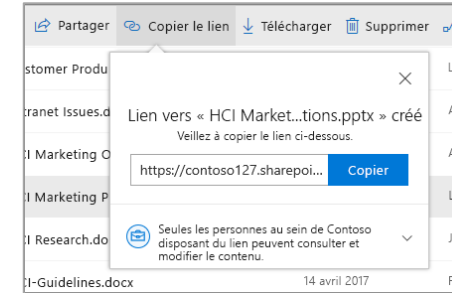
Partager Copier le lien Télécharger Supprimer

stomer Produ

tranet Issues.d

I Marketing O

I Marketing P

I Research.do

I-Guidelines.docx

14 avril 2017

×

Lien vers « HCI Market...tions.pptx » créé

Veillez à copier le lien ci-dessous.

https://contoso127.sharepoi...

Copier

Seules les personnes au sein de Contoso disposant du lien peuvent consulter et modifier le contenu.